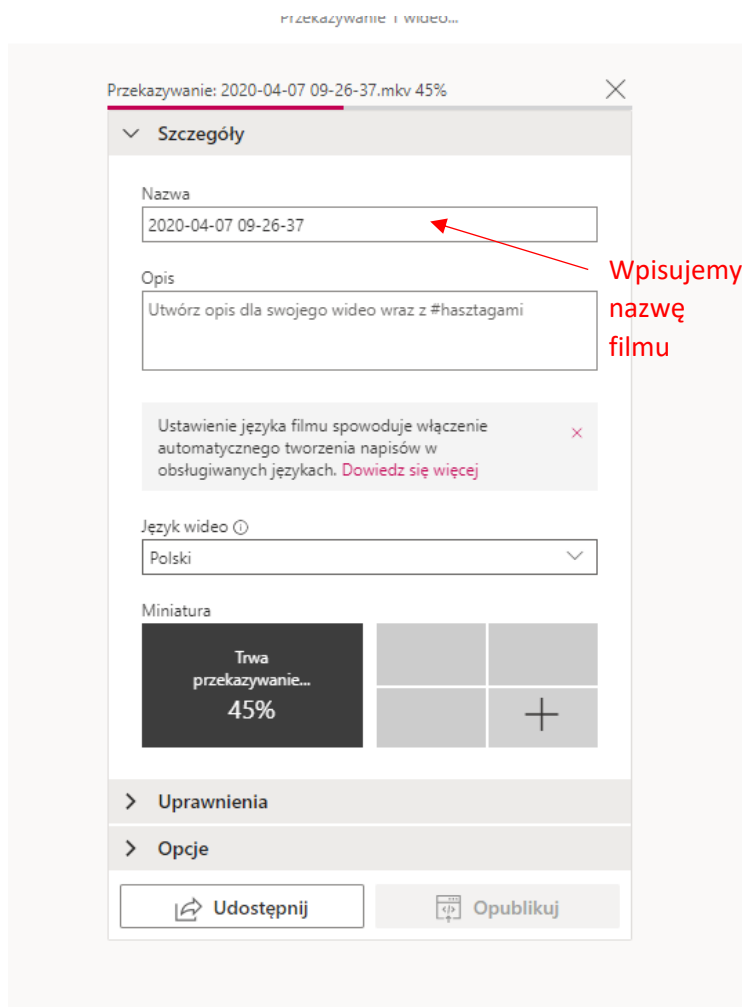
Przekazywanie 1 wideo...

Przekazywanie: 2020-04-07 09-26-37.mkv 45%

Szczegóły

Nazwa
2020-04-07 09-26-37

Wpisujemy nazwę filmu

Opis
Utwórz opis dla swojego wideo wraz z #hasztagami

Ustawienie języka filmu spowoduje włączenie automatycznego tworzenia napisów w obsługiwanych językach. Dowiedz się więcej

Język wideo ⓘ
Polski

Miniatura
Trwa przekazywanie...
45%

Uprawnienia

Opcje

Udostępnij

Opublikuj